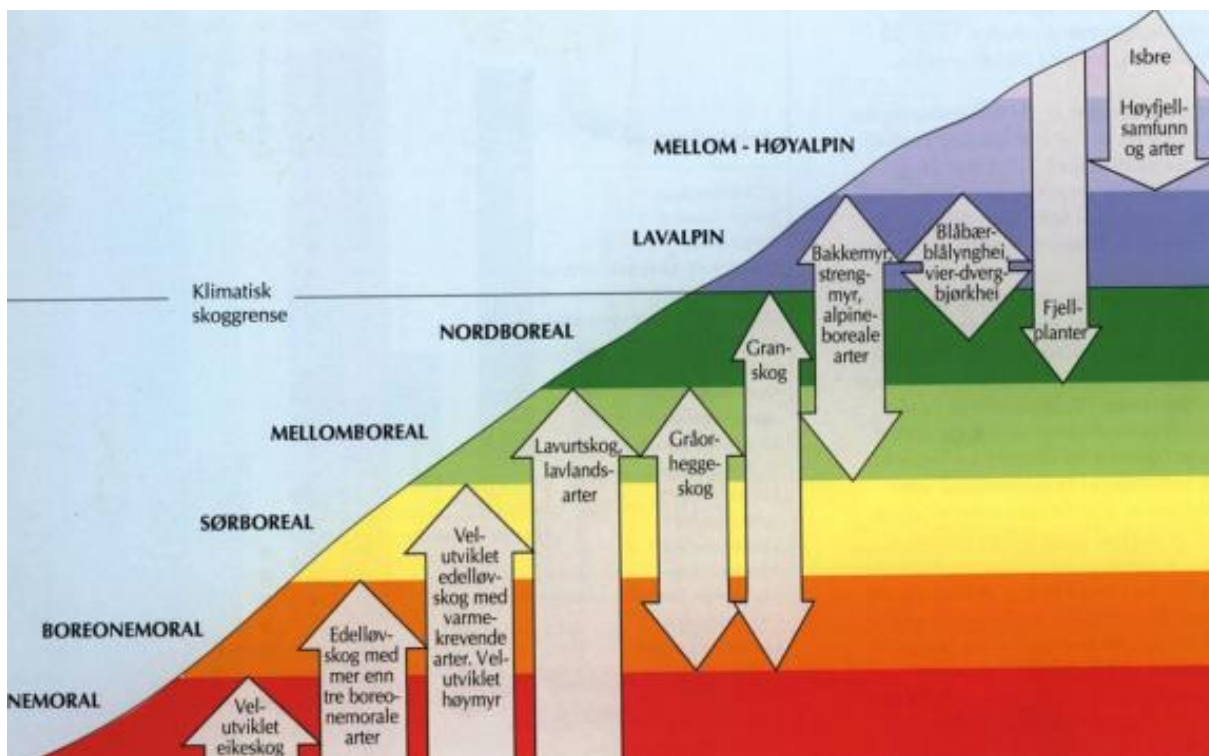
Isbre

Høyfjellsamfunn og arter

MELLOM - HØYALPIN

LAVALPIN

Bakkemyr, strengmyr, alpineboreale arter

Blåbærblålynghei vier-dvergbjørkhei

Klimatisk skoggrense

NORDBOREAL

Granskog

Fjellplanter

MELLOMBOREAL

Lavurtskog, lavlandsarter

Gråorheggeskog

SØRBOREAL

Velutviklet edelløvskog med varmekrevende arter. Velutviklet høymyr

BOREONEMORAL

Edelløvskog med mer enn tre boreonemorale arter

NEMORAL

Velutviklet eikeskog